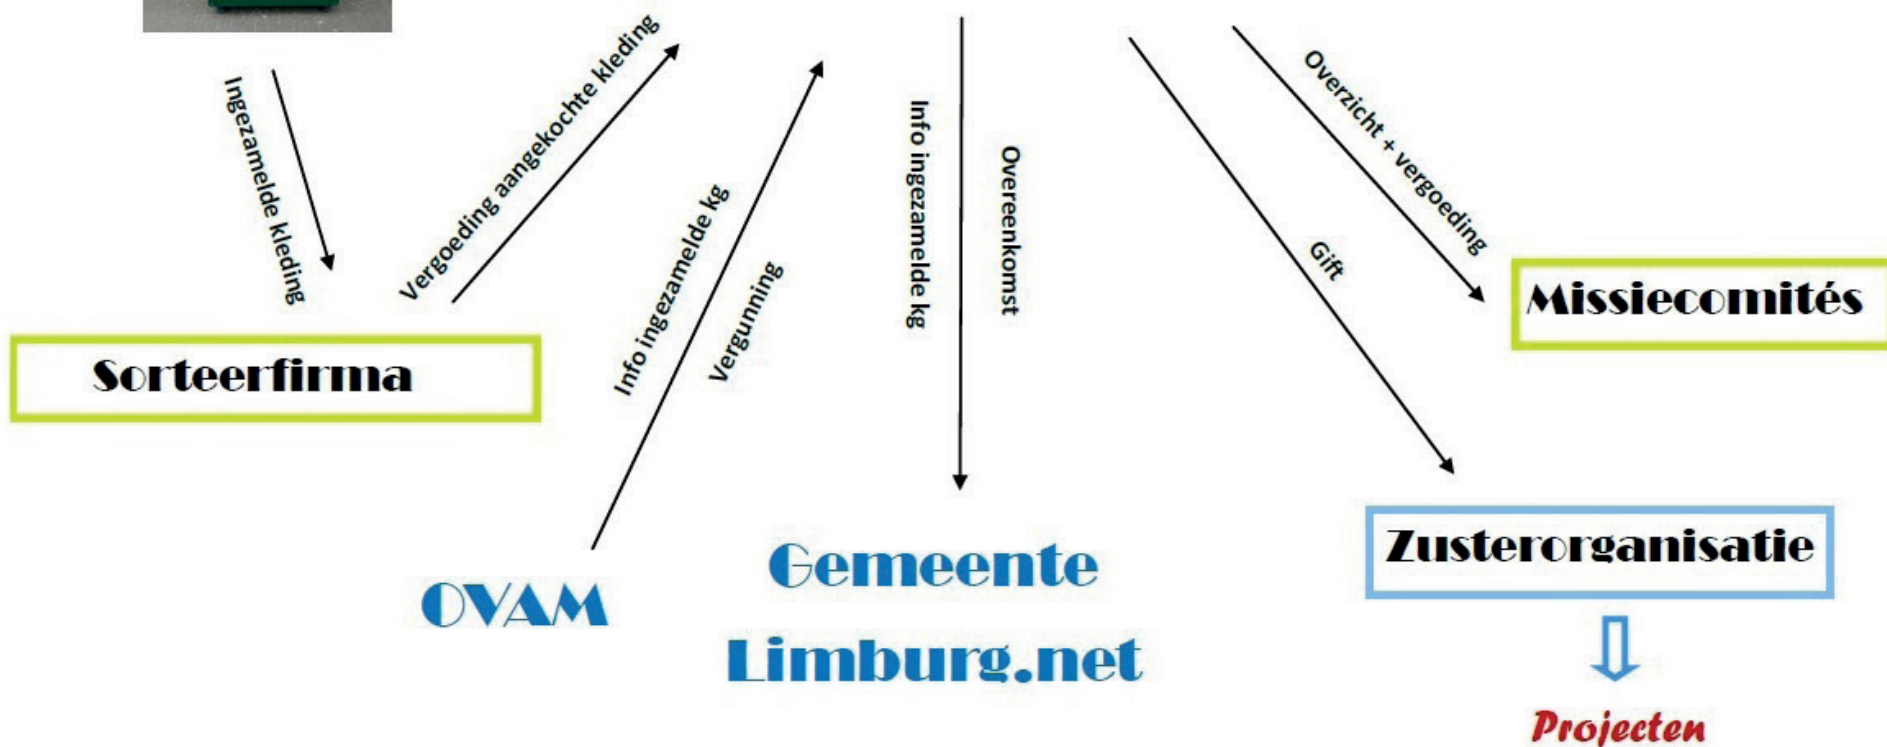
Ingezamelde kleding

Vergoeding aangekochte kleding

Info ingezamelde kg

Vergunning

Info ingezamelde kg

Overeenkomst

Gift

Overzicht + vergoeding

Sorteerfirma

Missiecomités

OVAM

Gemeente

Limburg.net

Zusterorganisatie

Projecten